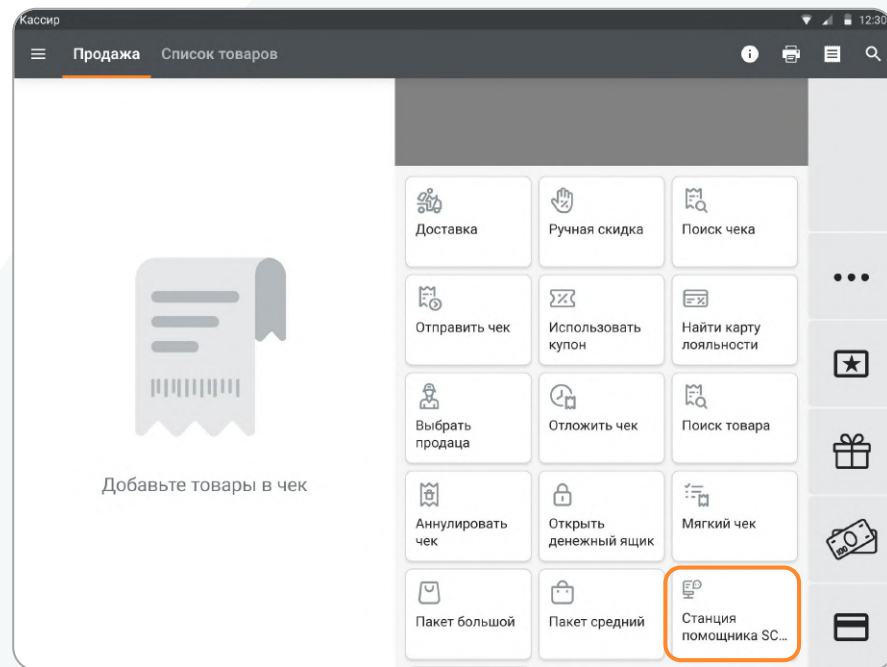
Кассир

12:30

Продажа Список товаров

Добавьте товары в чек

Доставка

Ручная скидка

Поиск чека

Отправить чек

Использовать купон

Найти карту лояльности

Выбрать продаца

Отложить чек

Поиск товара

Аннулировать чек

Открыть денежный ящик

Мягкий чек

Пакет большой

Пакет средний

Станция помощника SC...

•••